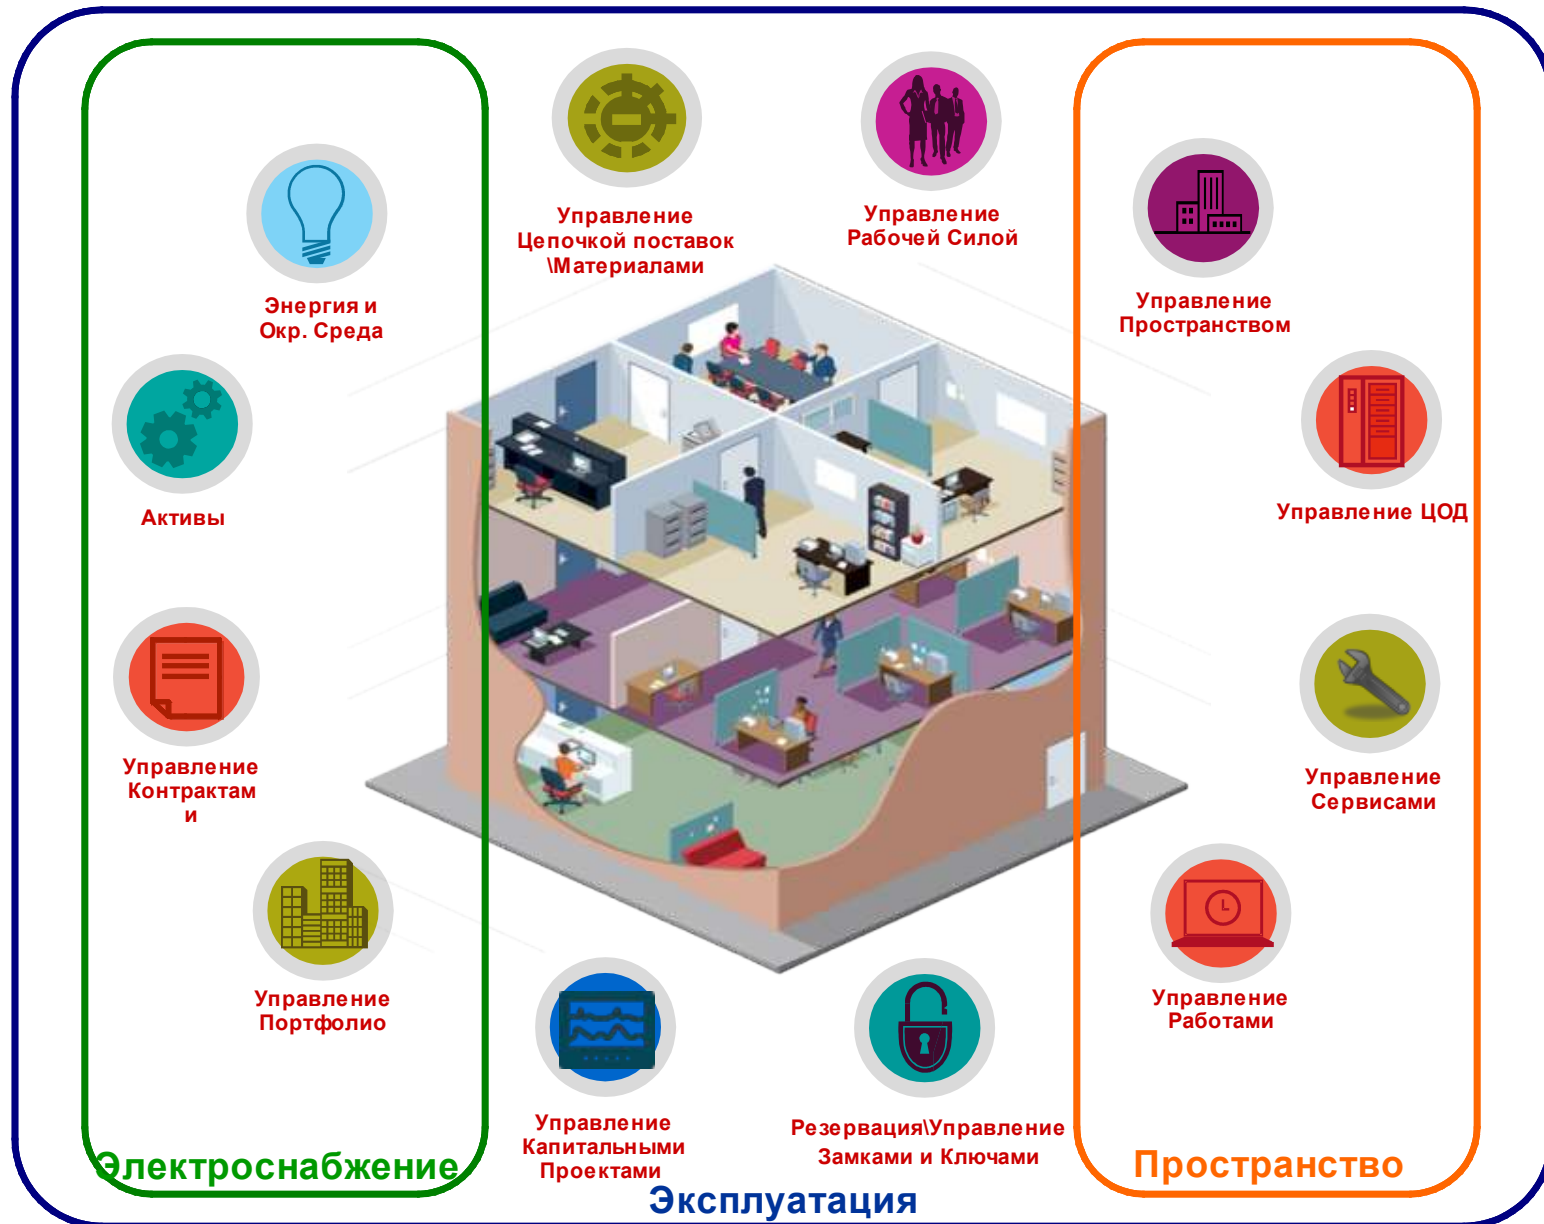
Управление Цепочкой поставок \Материалами

Управление Рабочей Силой

Энергия и Окр. Среда

Активы

Управление Контрактами

Управление Портфолио

Управление Пространством

Управление ЦОД

Управление Сервисами

Управление Работами

Управление Капитальными Проектами

Резервация\Управление Замками и Ключами

Электроснабжение

Пространство

Эксплуатация